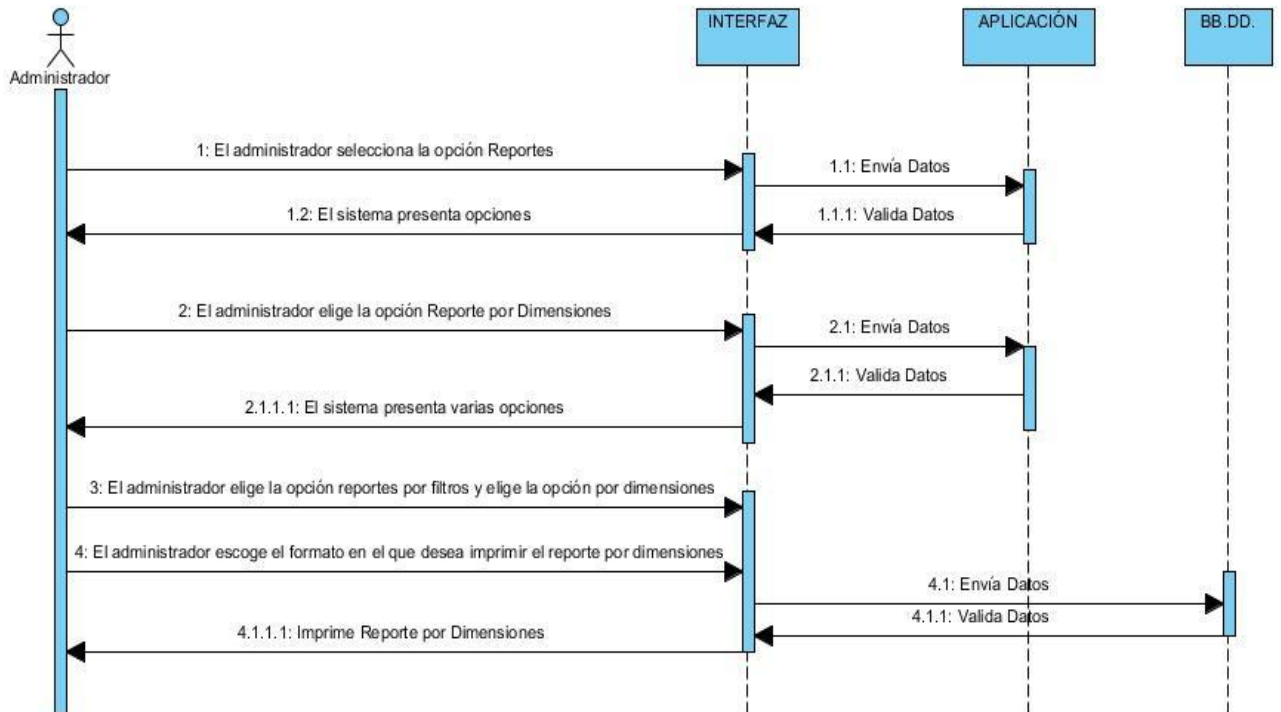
Administrador

INTERFAZ

APLICACIÓN

BB.DD.

1: El administrador selecciona la opción Reportes

1.1: Envía Datos

1.2: El sistema presenta opciones

1.1.1: Valida Datos

2: El administrador elige la opción Reporte por Dimensiones

2.1: Envía Datos

2.1.1: Valida Datos

2.1.1.1: El sistema presenta varias opciones

3: El administrador elige la opción reportes por filtros y elige la opción por dimensiones

4: El administrador escoge el formato en el que desea imprimir el reporte por dimensiones

4.1: Envía Datos

4.1.1: Valida Datos

4.1.1.1: Imprime Reporte por Dimensiones